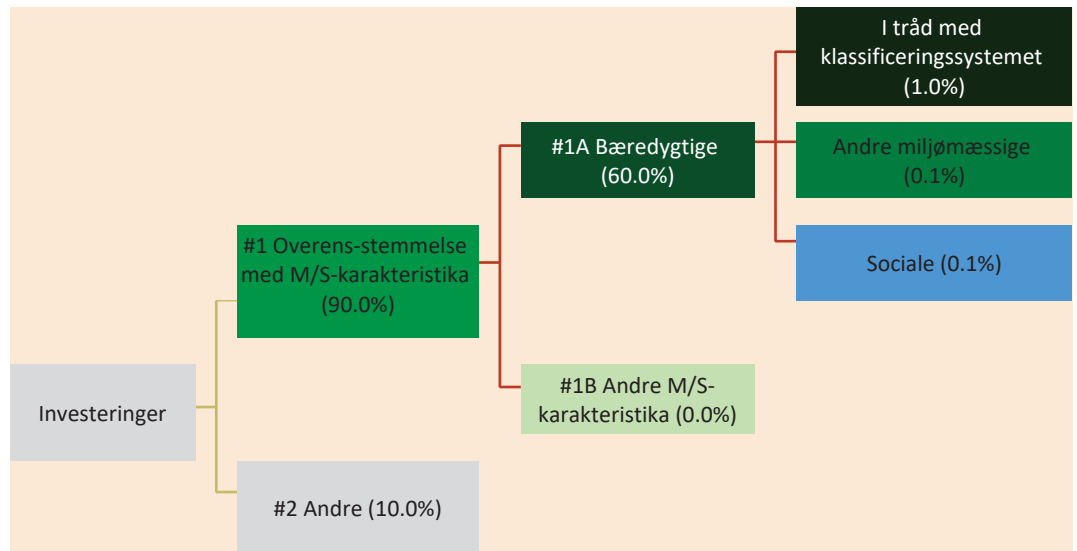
I tråd med klassificeringssystemet (1.0%)

#1A Bæredygtige (60.0%)

Andre miljømæssige (0.1%)

#1 Overens-stemmelse med M/S-karakteristika (90.0%)

Sociale (0.1%)

#1B Andre M/S-karakteristika (0.0%)

Investeringer

#2 Andre (10.0%)